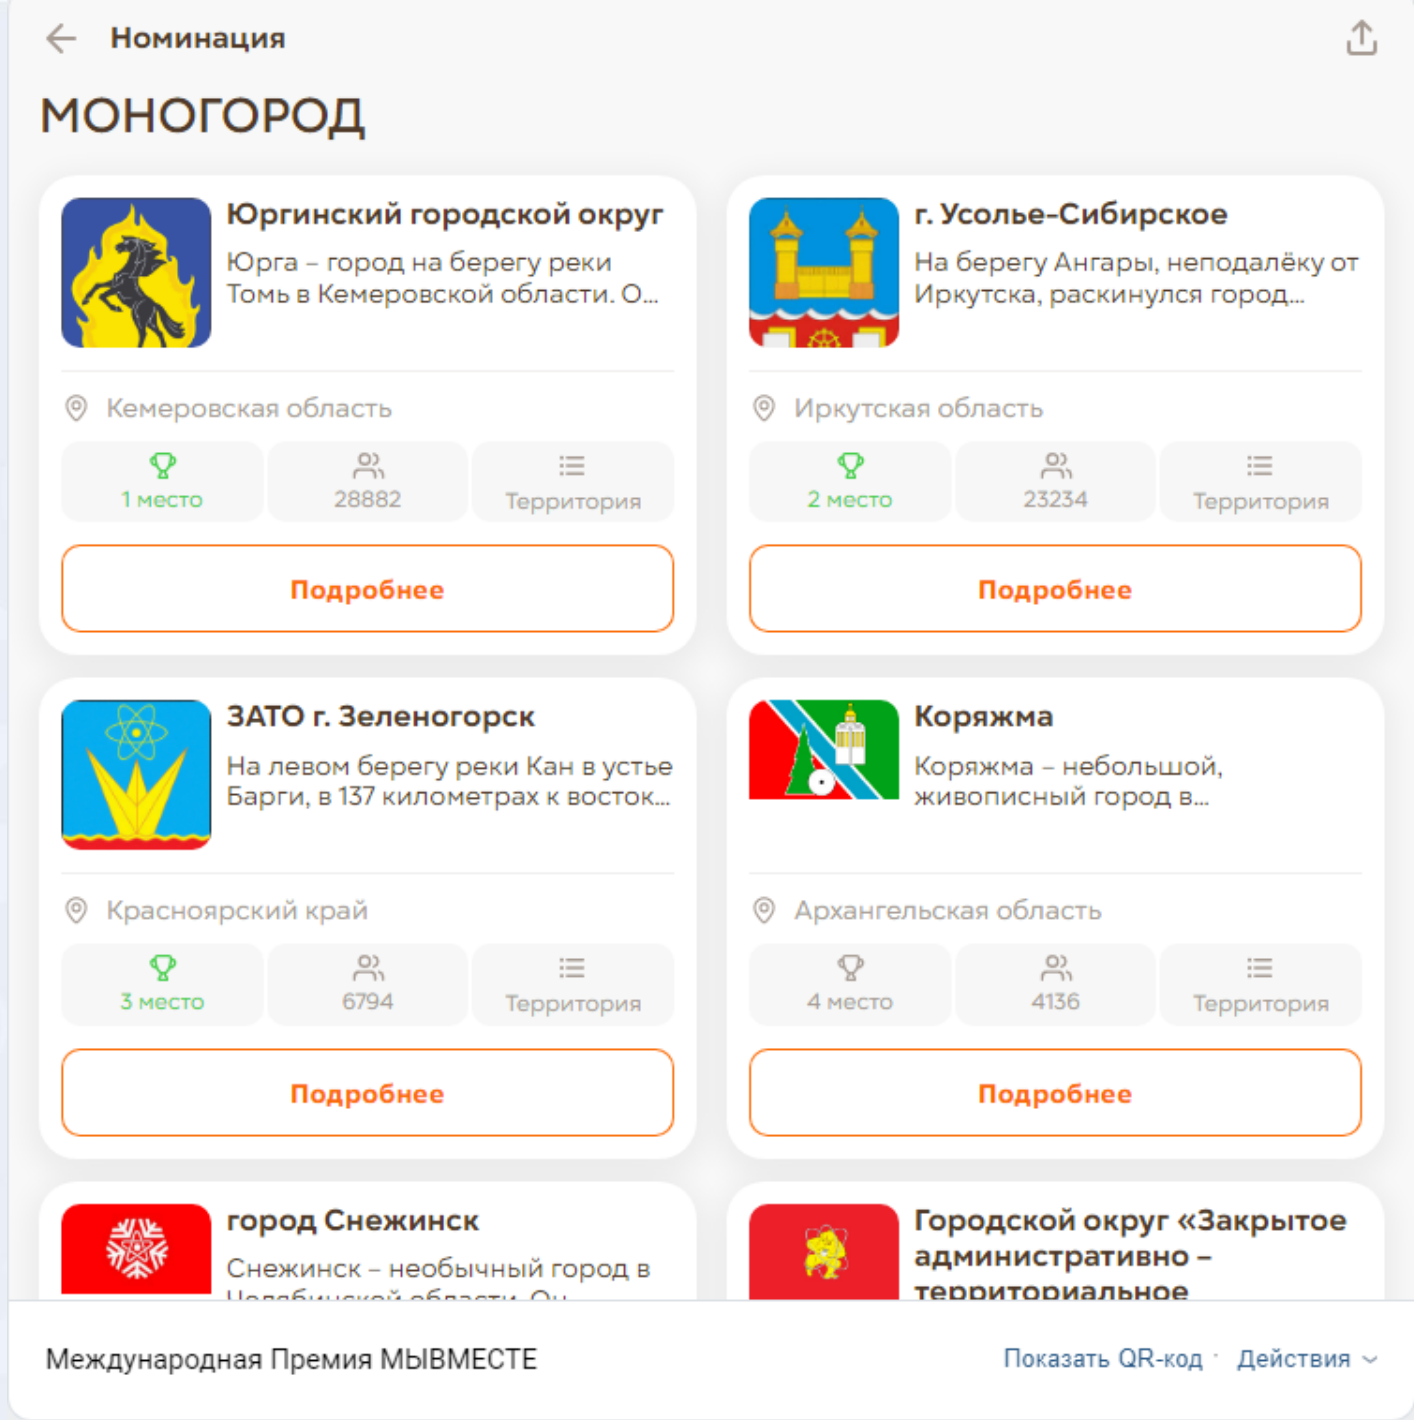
Номинация

МОНОГОРОД

Юргинский городской округ

Юрга – город на берегу реки Томь в Кемеровской области. О...

Кемеровская область

1 место

28882

Территория

Подробнее

г. Усолье-Сибирское

На берегу Ангары, неподалёку от Иркутска, раскинулся город...

Иркутская область

2 место

23234

Территория

Подробнее

ЗАТО г. Зеленогорск

На левом берегу реки Кан в устье Барги, в 137 километрах к восток...

Красноярский край

3 место

6794

Территория

Подробнее

Коряжма

Коряжма – небольшой, живописный город в...

Архангельская область

4 место

4136

Территория

Подробнее

город Снежинск

Снежинск – необычный город в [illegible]

Городской округ «Закрытое административно – территориальное

Международная Премия МЫВМЕСТЕ

Показать QR-код

Действия